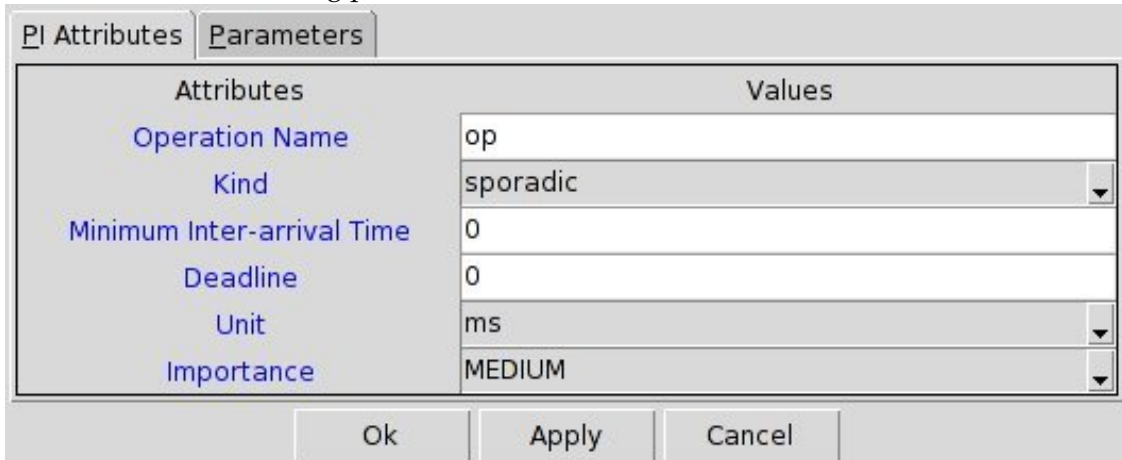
PI Attributes | Parameters

| Attributes | Values |
|---|---|
| Operation Name | op |
| Kind | sporadic |
| Minimum Inter-arrival Time | 0 |
| Deadline | 0 |
| Unit | ms |
| Importance | MEDIUM |

Ok Apply Cancel